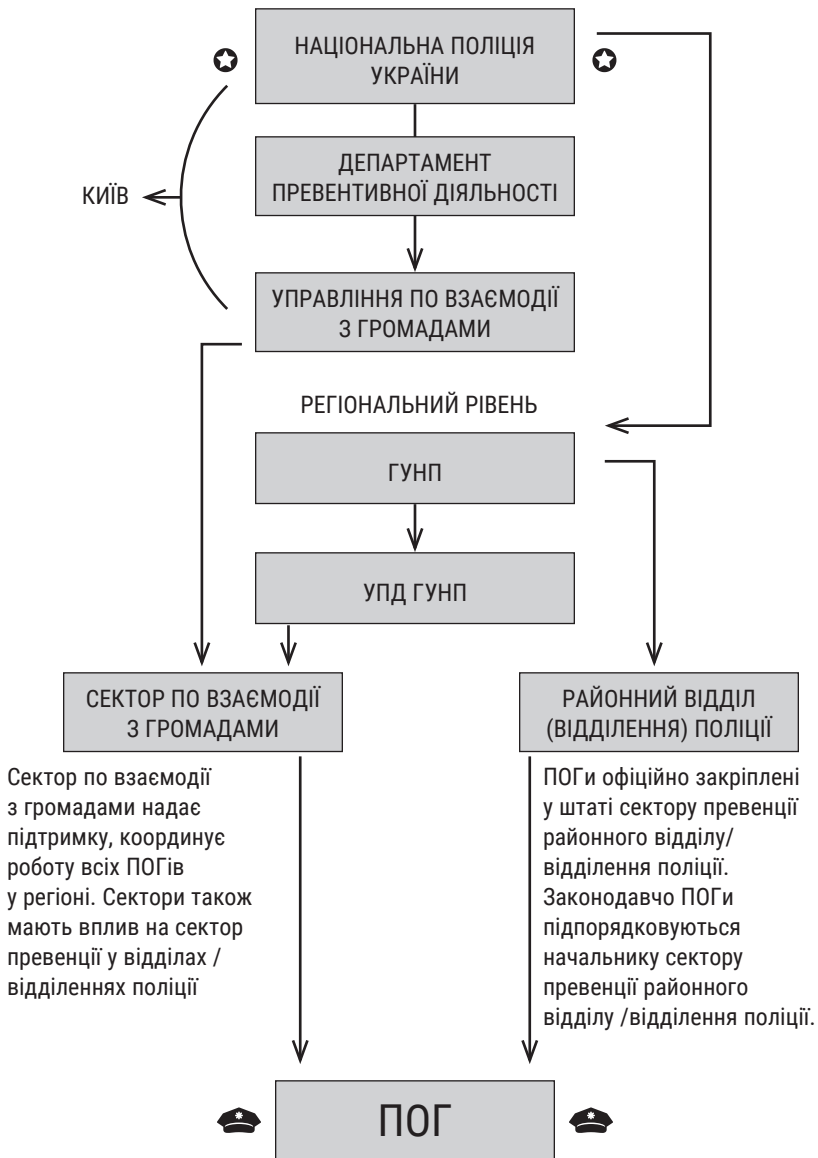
НАЦІОНАЛЬНА ПОЛІЦІЯ УКРАЇНИ

ДЕПАРТАМЕНТ ПРЕВЕНТИВНОЇ ДІЯЛЬНОСТІ

КИЇВ

УПРАВЛІННЯ ПО ВЗАЄМОДІЇ З ГРОМАДАМИ

РЕГІОНАЛЬНИЙ РІВЕНЬ

ГУНП

УПД ГУНП

СЕКТОР ПО ВЗАЄМОДІЇ З ГРОМАДАМИ

РАЙОННИЙ ВІДДІЛ (ВІДДІЛЕННЯ) ПОЛІЦІЇ

Сектор по взаємодії з громадами надає підтримку, координує роботу всіх ПОГів у регіоні. Сектори також мають вплив на сектор превенції у відділах / відділеннях поліції

ПОГи офіційно закріплені у штаті сектору превенції районного відділу/ відділення поліції. Законодавчо ПОГи підпорядковуються начальнику сектору превенції районного відділу /відділення поліції.

ПОГ